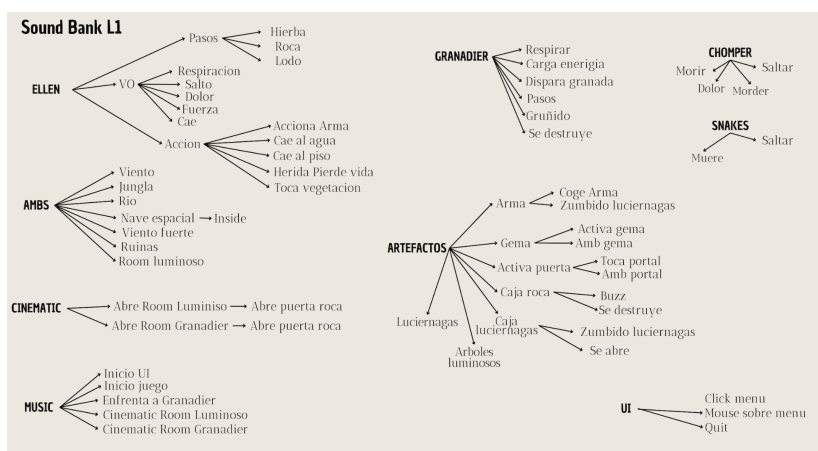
Sound Bank L1

ELLEN
Pasos
Hierba
Roca
Lodo
VO
Respiracion
Salto
Dolor
Fuerza
Cae
Accion
Acciona Arma
Cae al agua
Cae al piso
Herida Pierde vida
Toca vegetacion

AMBS
Viento
Jungla
Rio
Nave espacial → Inside
Viento fuerte
Ruinas
Room luminoso

CINEMATIC
Abre Room Luminiso → Abre puerta roca
Abre Room Granadier → Abre puerta roca

MUSIC
Inicio UI
Inicio juego
Enfrenta a Granadier
Cinematic Room Luminoso
Cinematic Room Granadier

GRANADIER
Respirar
Carga energia
Dispara granada
Pasos
Gruñido
Se destruye

CHOMPER
Morir
Saltar
Dolor
Morder

SNAKES
Muere
Saltar

ARTEFACTOS
Arma
Coge Arma
Zumbido luciernagas
Gema
Activa gema
Amb gema
Activa puerta
Toca portal
Amb portal
Caja roca
Buzz
Se destruye
Caja luciernagas
Zumbido luciernagas
Se abre
Luciernagas
Arboles luminosos

UI
Click menu
Mouse sobre menu
Quit